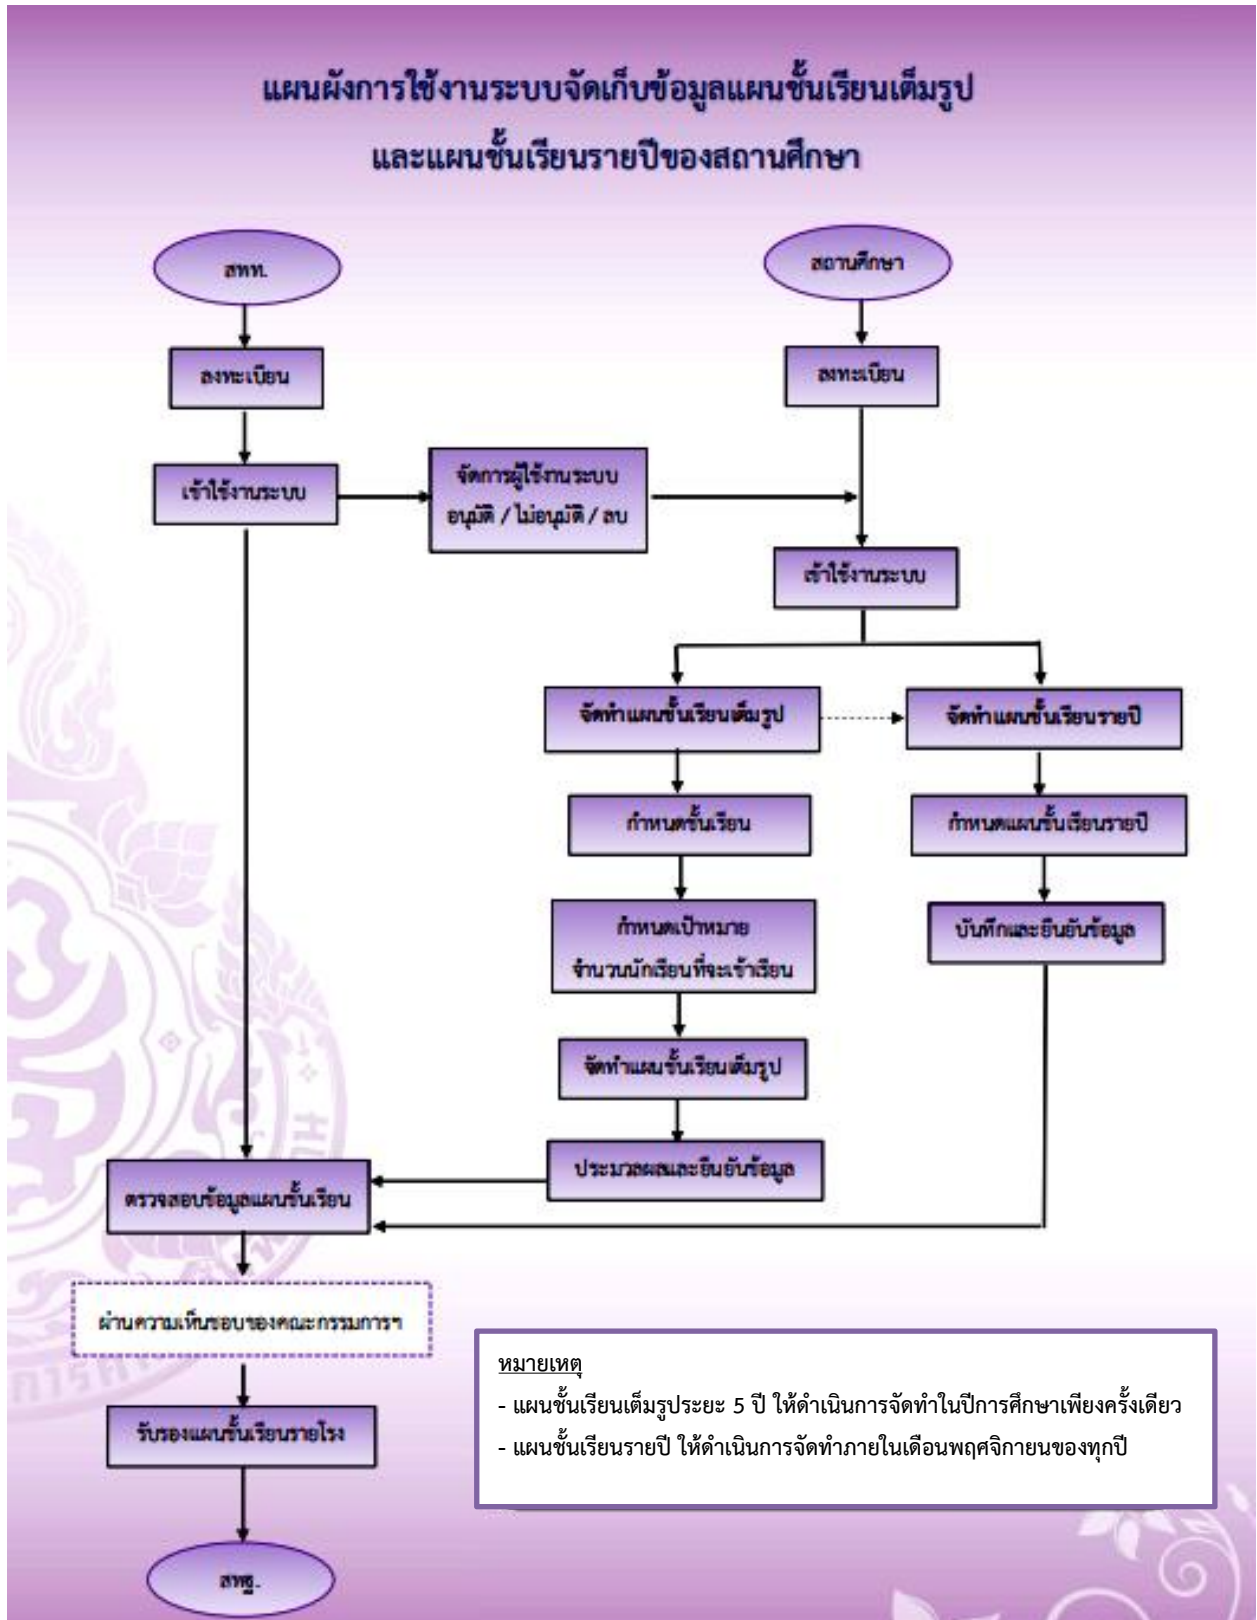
แผนผังการใช้งานระบบจัดเก็บข้อมูลแผนชั้นเรียนเต็มรูป
และแผนชั้นเรียนรายปีของสถานศึกษา

สพท.

ลงทะเบียน

เข้าใช้งานระบบ

จัดการผู้ใช้งานระบบ
อนุมัติ / ไม่อนุมัติ / ลบ

สถานศึกษา

ลงทะเบียน

เข้าใช้งานระบบ

จัดทำแผนชั้นเรียนเต็มรูป

จัดทำแผนชั้นเรียนรายปี

กำหนดชั้นเรียน

กำหนดแผนชั้นเรียนรายปี

กำหนดเป้าหมาย
จำนวนนักเรียนที่จะเข้าเรียน

บันทึกและยืนยันข้อมูล

จัดทำแผนชั้นเรียนเต็มรูป

ประมวลผลและยืนยันข้อมูล

ตรวจสอบข้อมูลแผนชั้นเรียน

ผ่านความเห็นชอบของคณะกรรมการฯ

รับรองแผนชั้นเรียนรายโรง

สพฐ.

หมายเหตุ
- แผนชั้นเรียนเต็มรูประยะ 5 ปี ให้ดำเนินการจัดทำในปีการศึกษาเพียงครั้งเดียว
- แผนชั้นเรียนรายปี ให้ดำเนินการจัดทำภายในเดือนพฤศจิกายนของทุกปี